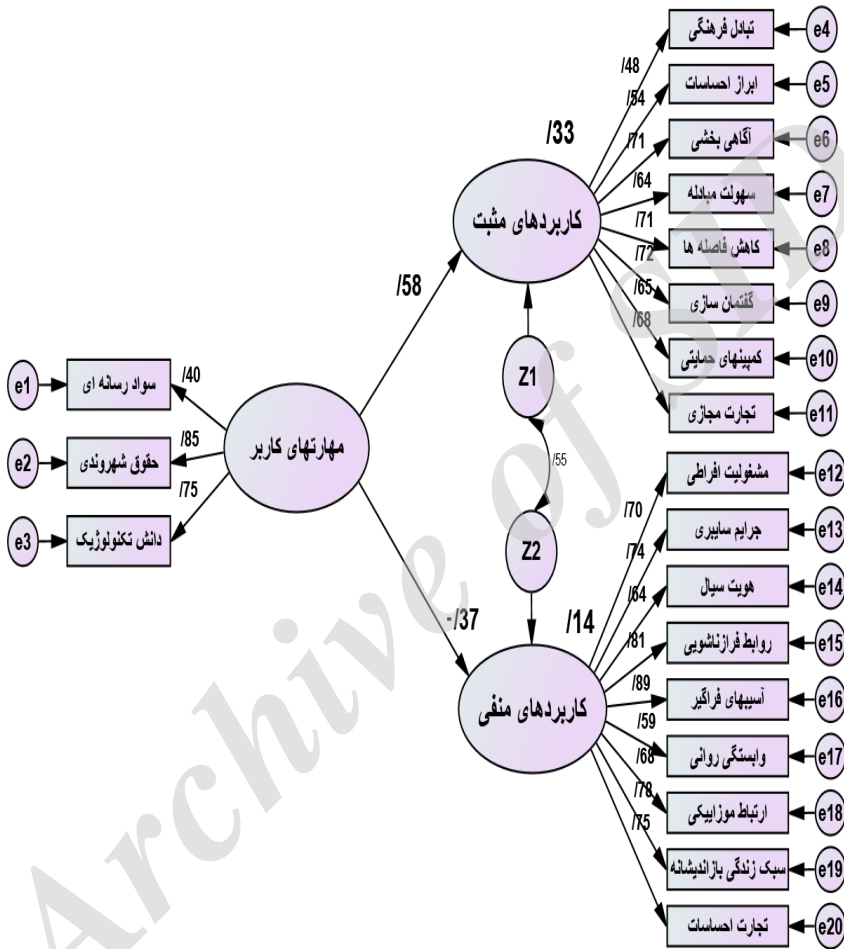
تبادل فرهنگی
e4
/48
ابراز احساسات
e5
/54
/33
آگاهی بخشی
e6
/71
/64
سهولت مبادله
e7
کاربردهای مثبت
/71
کاهش فاصله ها
e8
/72
/58
/65
گفتمان سازی
e9
/68
کمپینهای حمایتی
e10
Z1
/40
e1
سواد رسانه ای
تجارت مجازی
e11
/85
e2
حقوق شهروندی
مهارتهای کاربر
/55
مشغولیت افراطی
e12
/75
/70
e3
دانش تکنولوژیک
Z2
جرایم سایبری
e13
/74
هویت سیال
e14
/64
-/37
/14
روابط فرازناشویی
e15
/81
آسیبهای فراگیر
e16
/89
کاربردهای منفی
/59
وابستگی روانی
e17
/68
/78
ارتباط موزاییکی
e18
/75
سبک زندگی بازاندیشانه
e19
تجارت احساسات
e20
Archive of SID